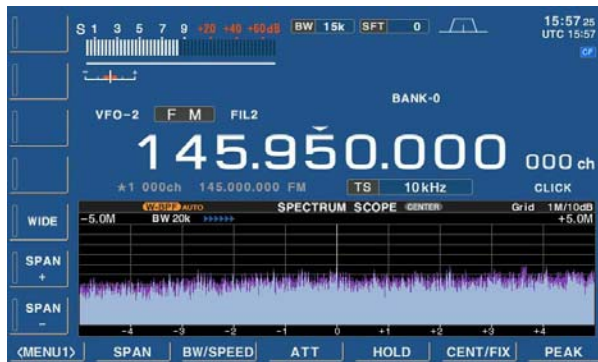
S 1 3 5 7 9 +20 +40 +60dB BW 15k SFT 0

15:57 25
UTC 15:57
CF

BANK-0

VFO-2 F M FIL2

145.950.000 000ch

★1 000ch 145.000.000 FM TS 10kHz CLICK

WIDE

SPAN +

SPAN −

W-BPF AUTO SPECTRUM SCOPE CENTER Grid 1M/10dB
−5.0M BW 20k +5.0M

-4 -3 -2 -1 0 +1 +2 +3 +4

⟨MENU1⟩ SPAN BW/SPEED ATT HOLD CENT/FIX PEAK